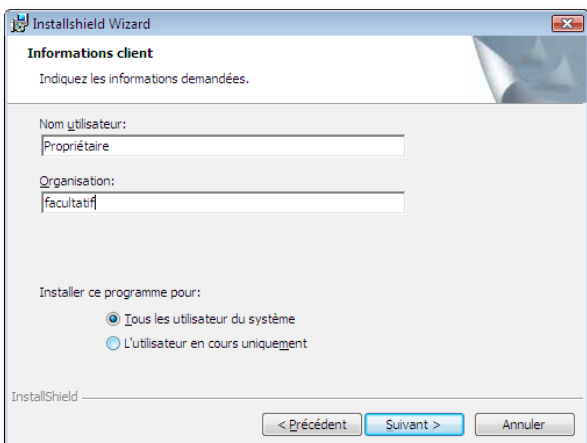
Installshield Wizard

Informations client

Indiquez les informations demandées.

Nom utilisateur:

Propriétaire

Organisation:

facultatif

Installer ce programme pour:

Tous les utilisateur du système

L'utilisateur en cours uniquement

InstallShield

< Précédent

Suivant >

Annuler